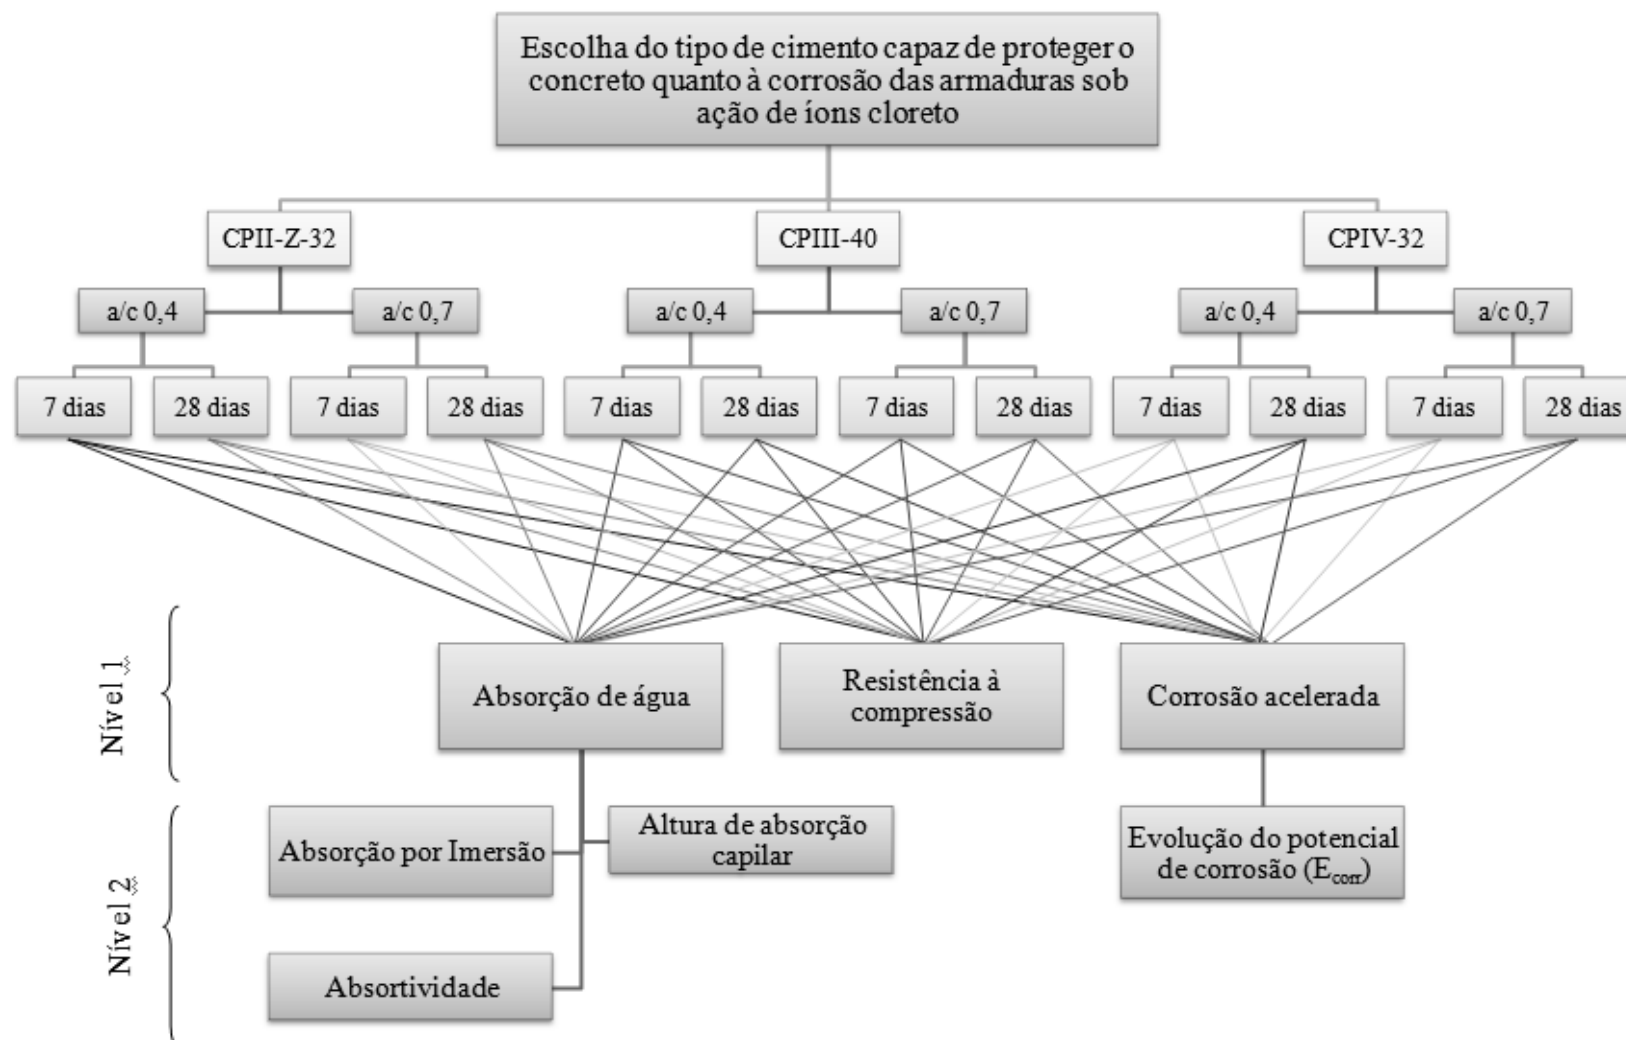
Escolha do tipo de cimento capaz de proteger o concreto quanto à corrosão das armaduras sob ação de íons cloreto

CPII-Z-32

CPIII-40

CPIV-32

a/c 0,4

a/c 0,7

a/c 0,4

a/c 0,7

a/c 0,4

a/c 0,7

7 dias

28 dias

7 dias

28 dias

7 dias

28 dias

7 dias

28 dias

7 dias

28 dias

7 dias

28 dias

Nível 1

Absorção de água

Resistência à compressão

Corrosão acelerada

Nível 2

Absorção por Imersão

Altura de absorção capilar

Absortividade

Evolução do potencial de corrosão ($E_{corr}$)